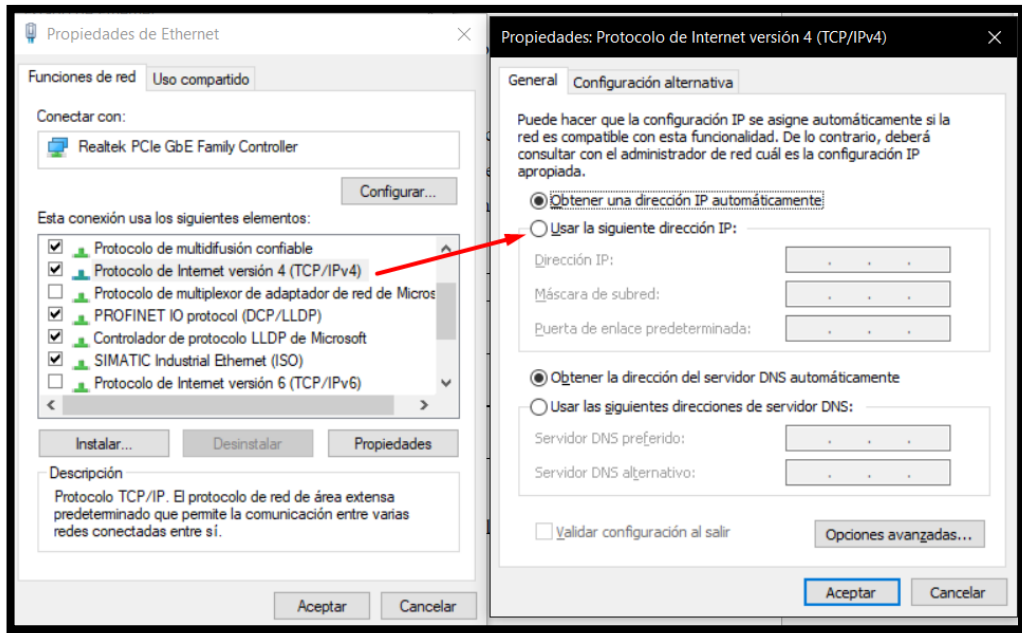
Propiedades de Ethernet

Funciones de red | Uso compartido

Conectar con:

Realtek PCIe GbE Family Controller

Configurar...

Esta conexión usa los siguientes elementos:

Protocolo de multidifusión confiable
Protocolo de Internet versión 4 (TCP/IPv4)
Protocolo de multiplexor de adaptador de red de Micros
PROFINET IO protocol (DCP/LLDP)
Controlador de protocolo LLDP de Microsoft
SIMATIC Industrial Ethernet (ISO)
Protocolo de Internet versión 6 (TCP/IPv6)

Instalar... | Desinstalar | Propiedades

Descripción
Protocolo TCP/IP. El protocolo de red de área extensa predeterminado que permite la comunicación entre varias redes conectadas entre sí.

Aceptar | Cancelar

Propiedades: Protocolo de Internet versión 4 (TCP/IPv4)

General | Configuración alternativa

Puede hacer que la configuración IP se asigne automáticamente si la red es compatible con esta funcionalidad. De lo contrario, deberá consultar con el administrador de red cuál es la configuración IP apropiada.

Obtener una dirección IP automáticamente
Usar la siguiente dirección IP:
Dirección IP:
Máscara de subred:
Puerta de enlace predeterminada:

Obtener la dirección del servidor DNS automáticamente
Usar las siguientes direcciones de servidor DNS:
Servidor DNS preferido:
Servidor DNS alternativo:

Validar configuración al salir | Opciones avanzadas...

Aceptar | Cancelar